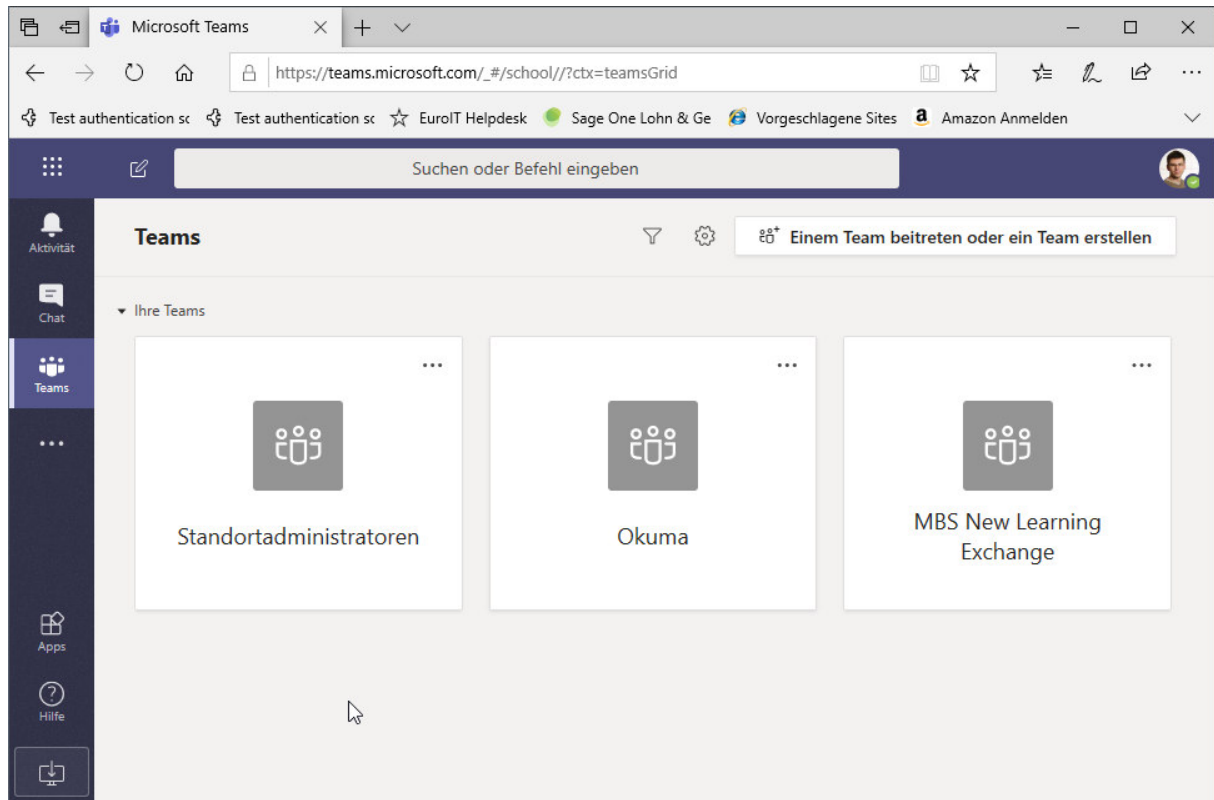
Microsoft Teams

https://teams.microsoft.com/_#/school//?ctx=teamsGrid

Test authentication sc
Test authentication sc
EuroIT Helpdesk
Sage One Lohn & Ge
Vorgeschlagene Sites
Amazon Anmelden

Suchen oder Befehl eingeben

Aktivität
Chat
Teams
...
Apps
Hilfe

Teams

Einem Team beitreten oder ein Team erstellen

Ihre Teams

...
Standortadministratoren

...
Okuma

...
MBS New Learning Exchange